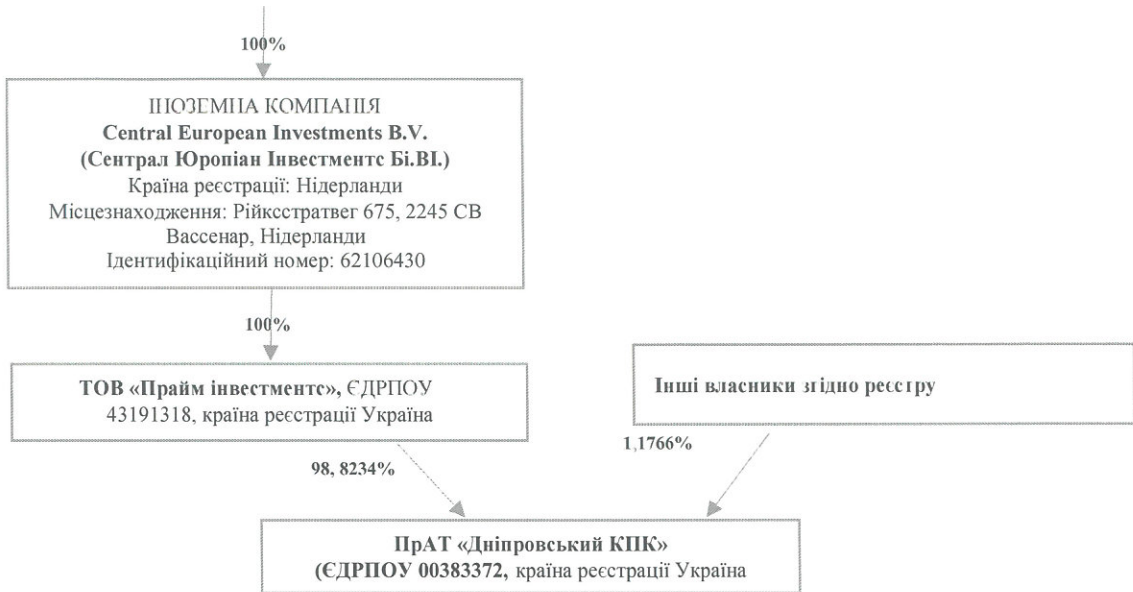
100%

ІНОЗЕМНА КОМПАНІЯ
**Central European Investments B.V.**
**(Сентрал Юропіан Інвестментс Бі.ВІ.)**
Країна реєстрації: Нідерланди
Місцезнаходження: Рійксстратвег 675, 2245 CB Вассенар, Нідерланди
Ідентифікаційний номер: 62106430

100%

**ТОВ «Прайм інвестментс»,** ЄДРПОУ 43191318, країна реєстрації Україна

**Інші власники згідно реєстру**

**98, 8234%**

**1,1766%**

**ПрАТ «Дніпровський КПК»**
**(ЄДРПОУ 00383372,** країна реєстрації Україна